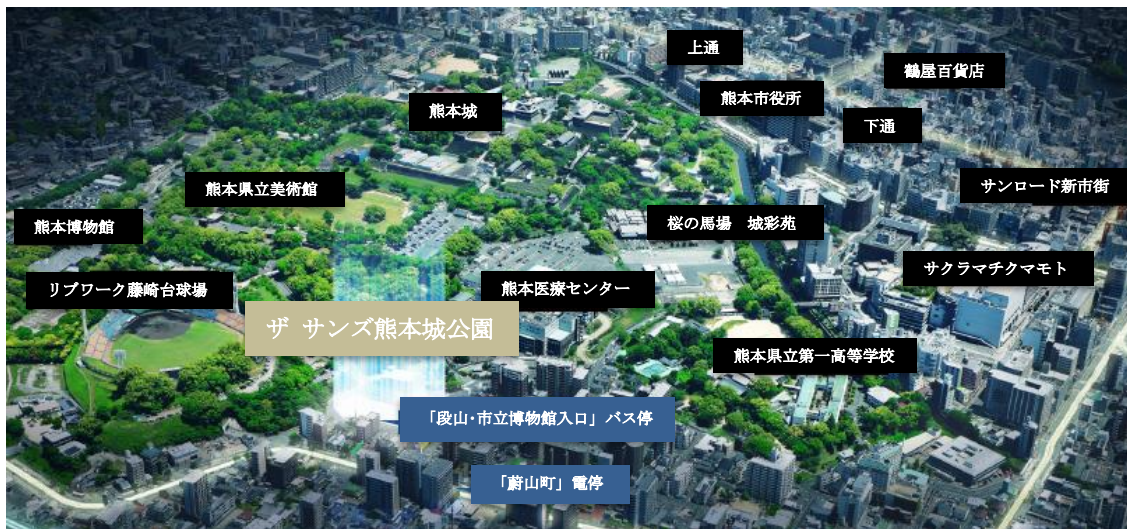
上通
鶴屋百貨店
熊本市役所
熊本城
下通
サンロード新市街
熊本県立美術館
熊本博物館
桜の馬場　城彩苑
サクラマチクマモト
リブワーク藤崎台球場
熊本医療センター
ザ サンズ熊本城公園
熊本県立第一高等学校
「段山･市立博物館入口」バス停
「蔚山町」電停